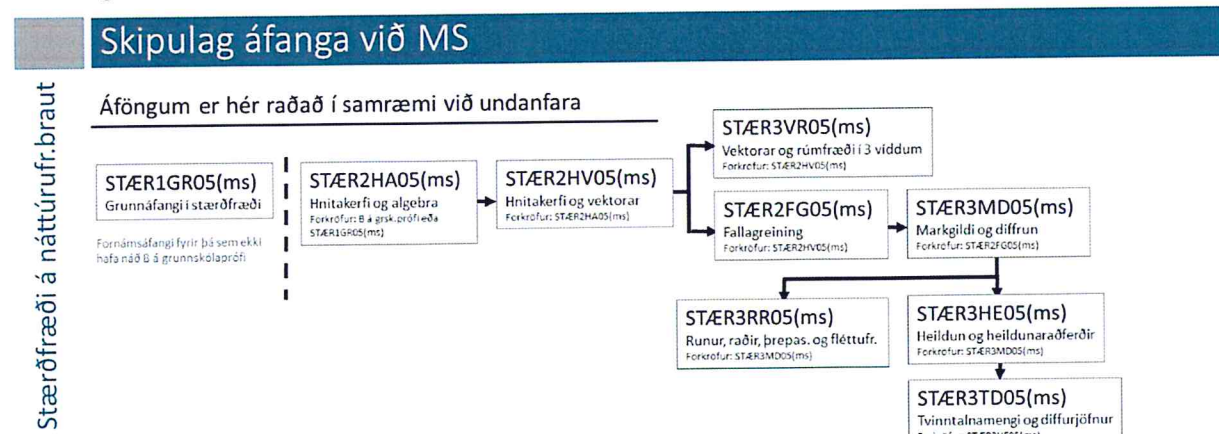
Skipulag áfanga við MS

Stærðfræði á náttúrufr.braut

Áföngum er hér raðað í samræmi við undanfara

STÆR1GR05(ms)
Grunnáfangi í stærðfræði

Fornámsáfangi fyrir þá sem ekki hafa náð B á grunnskólaprófi

STÆR2HA05(ms)
Hnitakerfi og algebra
Forkröfur: B á grsk.prófi eða STÆR1GR05(ms)

STÆR2HV05(ms)
Hnitakerfi og vektorar
Forkröfur: STÆR2HA05(ms)

STÆR3VR05(ms)
Vektorar og rúmfræði í 3 víddum
Forkröfur: STÆR2HV05(ms)

STÆR2FG05(ms)
Fallagreining
Forkröfur: STÆR2HV05(ms)

STÆR3MD05(ms)
Markgildi og diffrun
Forkröfur: STÆR2FG05(ms)

STÆR3RR05(ms)
Runur, raðir, þrepas. og fléttufr.
Forkröfur: STÆR3MD05(ms)

STÆR3HE05(ms)
Heildun og heildunaraðferðir
Forkröfur: STÆR3MD05(ms)

STÆR3TD05(ms)
Tvinntalnamengi og diffurjöfnur
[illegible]